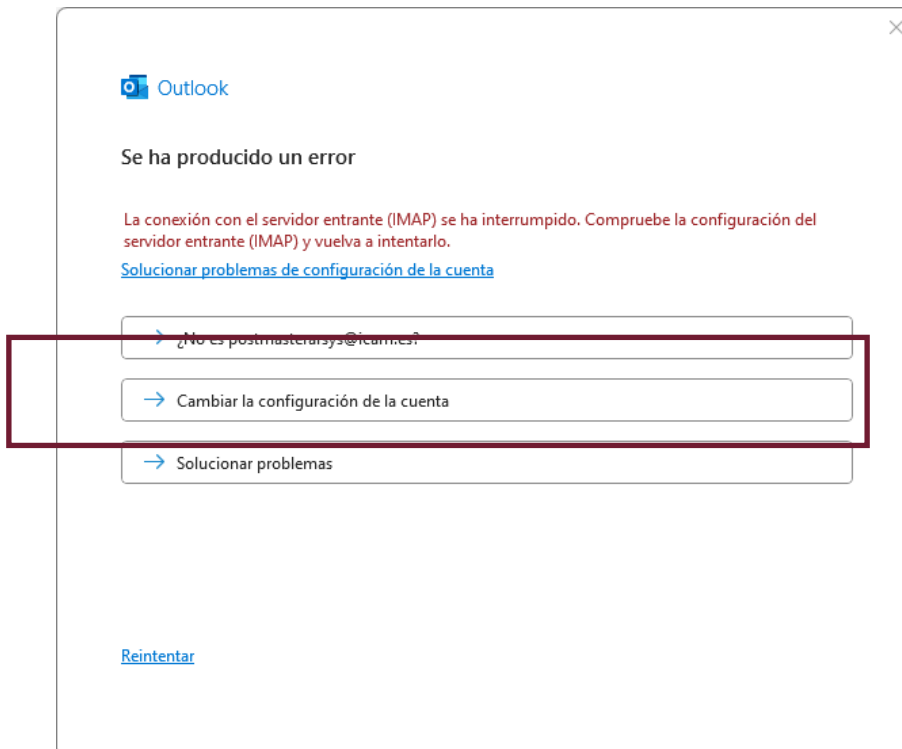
Outlook

Se ha producido un error

La conexión con el servidor entrante (IMAP) se ha interrumpido. Compruebe la configuración del servidor entrante (IMAP) y vuelva a intentarlo.

Solucionar problemas de configuración de la cuenta

→ ¿No es postmasterarsys@icam.es?

→ Cambiar la configuración de la cuenta

→ Solucionar problemas

Reintentar